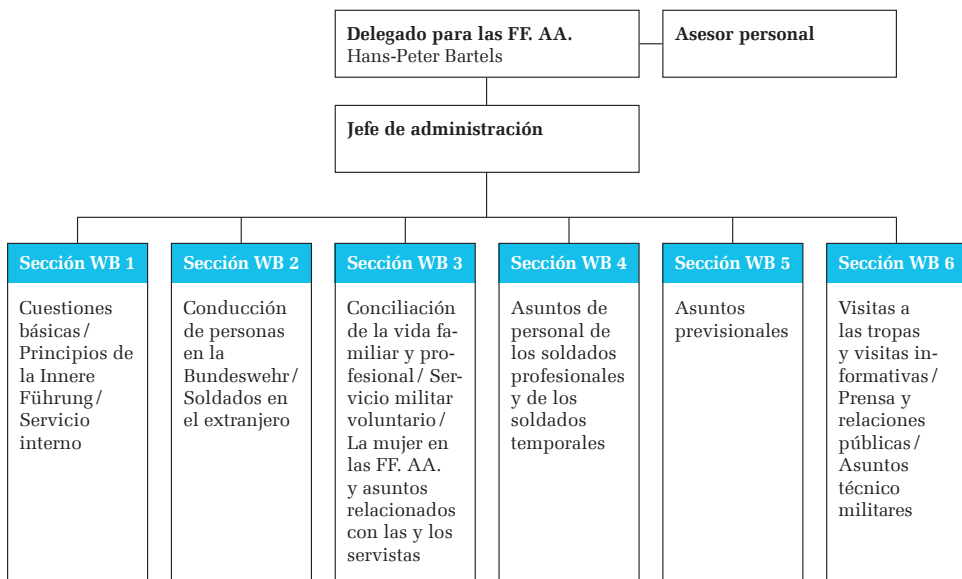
Delegado para las FF. AA.
Hans-Peter Bartels

Asesor personal

Jefe de administración

Sección WB 1

Cuestiones básicas/ Principios de la Innere Führung/ Servicio interno

Sección WB 2

Conducción de personas en la Bundeswehr/ Soldados en el extranjero

Sección WB 3

Conciliación de la vida familiar y profesional/ Servicio militar voluntario/ La mujer en las FF. AA. y asuntos relacionados con las y los servistas

Sección WB 4

Asuntos de personal de los soldados profesionales y de los soldados temporales

Sección WB 5

Asuntos previsionales

Sección WB 6

Visitas a las tropas y visitas informativas/ Prensa y relaciones públicas/ Asuntos técnico militares